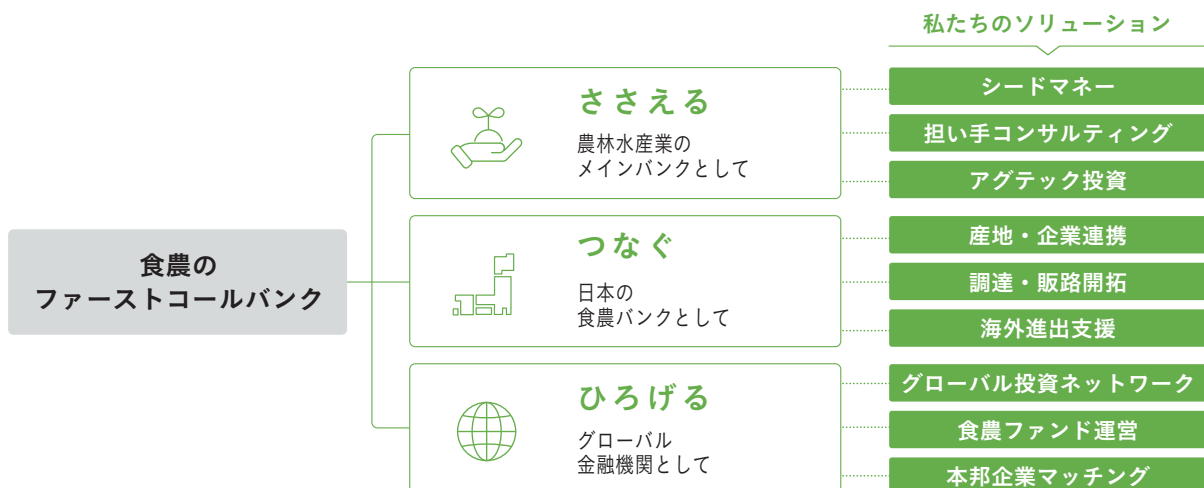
私たちのソリューション

食農の
ファーストコールバンク

ささえる
農林水産業の
メインバンクとして

シードマネー
担い手コンサルティング
アグテック投資

つなぐ
日本の
食農バンクとして

産地・企業連携
調達・販路開拓
海外進出支援

ひろげる
グローバル
金融機関として

グローバル投資ネットワーク
食農ファンド運営
本邦企業マッチング